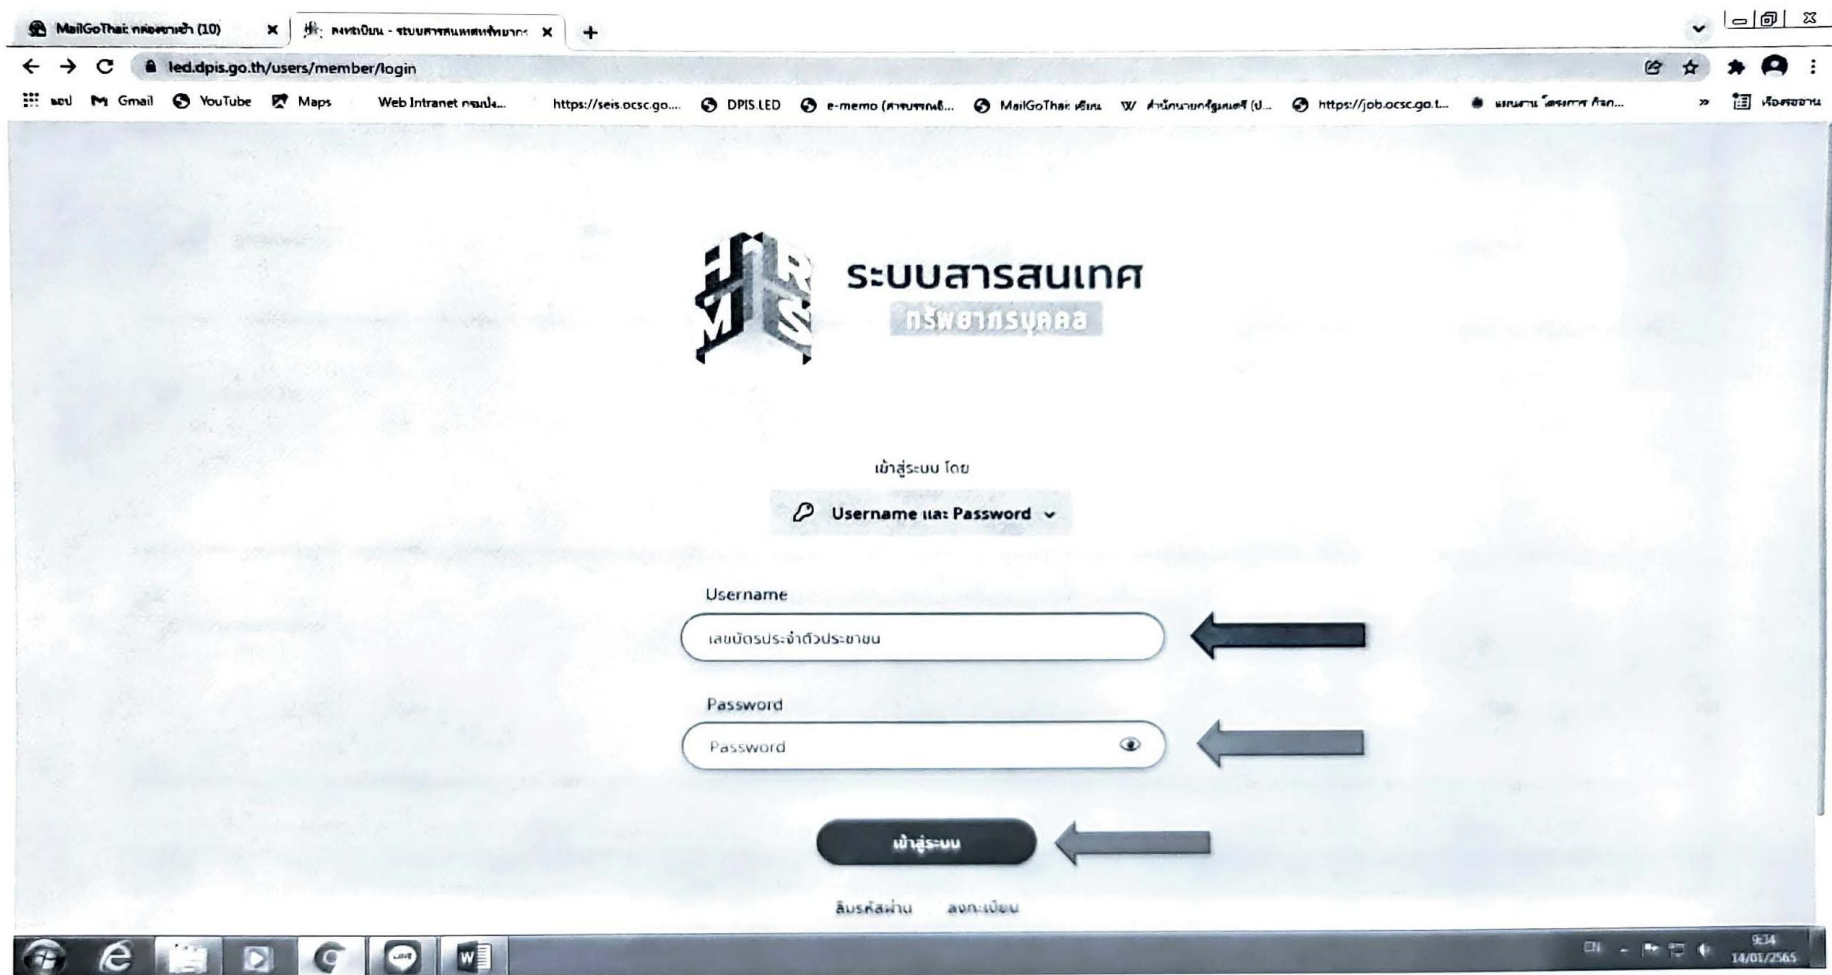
MailGoThai: กล่องจดหมายเข้า (10)
ลงทะเบียน - ระบบสารสนเทศทรัพยากร
led.dpis.go.th/users/member/login
แอป Gmail YouTube Maps Web Intranet กรมบัง... https://seis.ocsc.go... DPIS LED e-memo (สารบรรณอิ... MailGoThai: เข้าสู่ระบบ สำนักงานศาลรัฐธรรมนูญ (ป... https://job.ocsc.go.t... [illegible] » เรื่องรออ่าน

HR MS
ระบบสารสนเทศ
ทรัพยากรบุคคล

เข้าสู่ระบบ โดย
Username และ Password

Username
เลขบัตรประจำตัวประชาชน

Password
Password

เข้าสู่ระบบ

ลืมรหัสผ่าน ลงทะเบียน

EN 9:34 14/01/2565